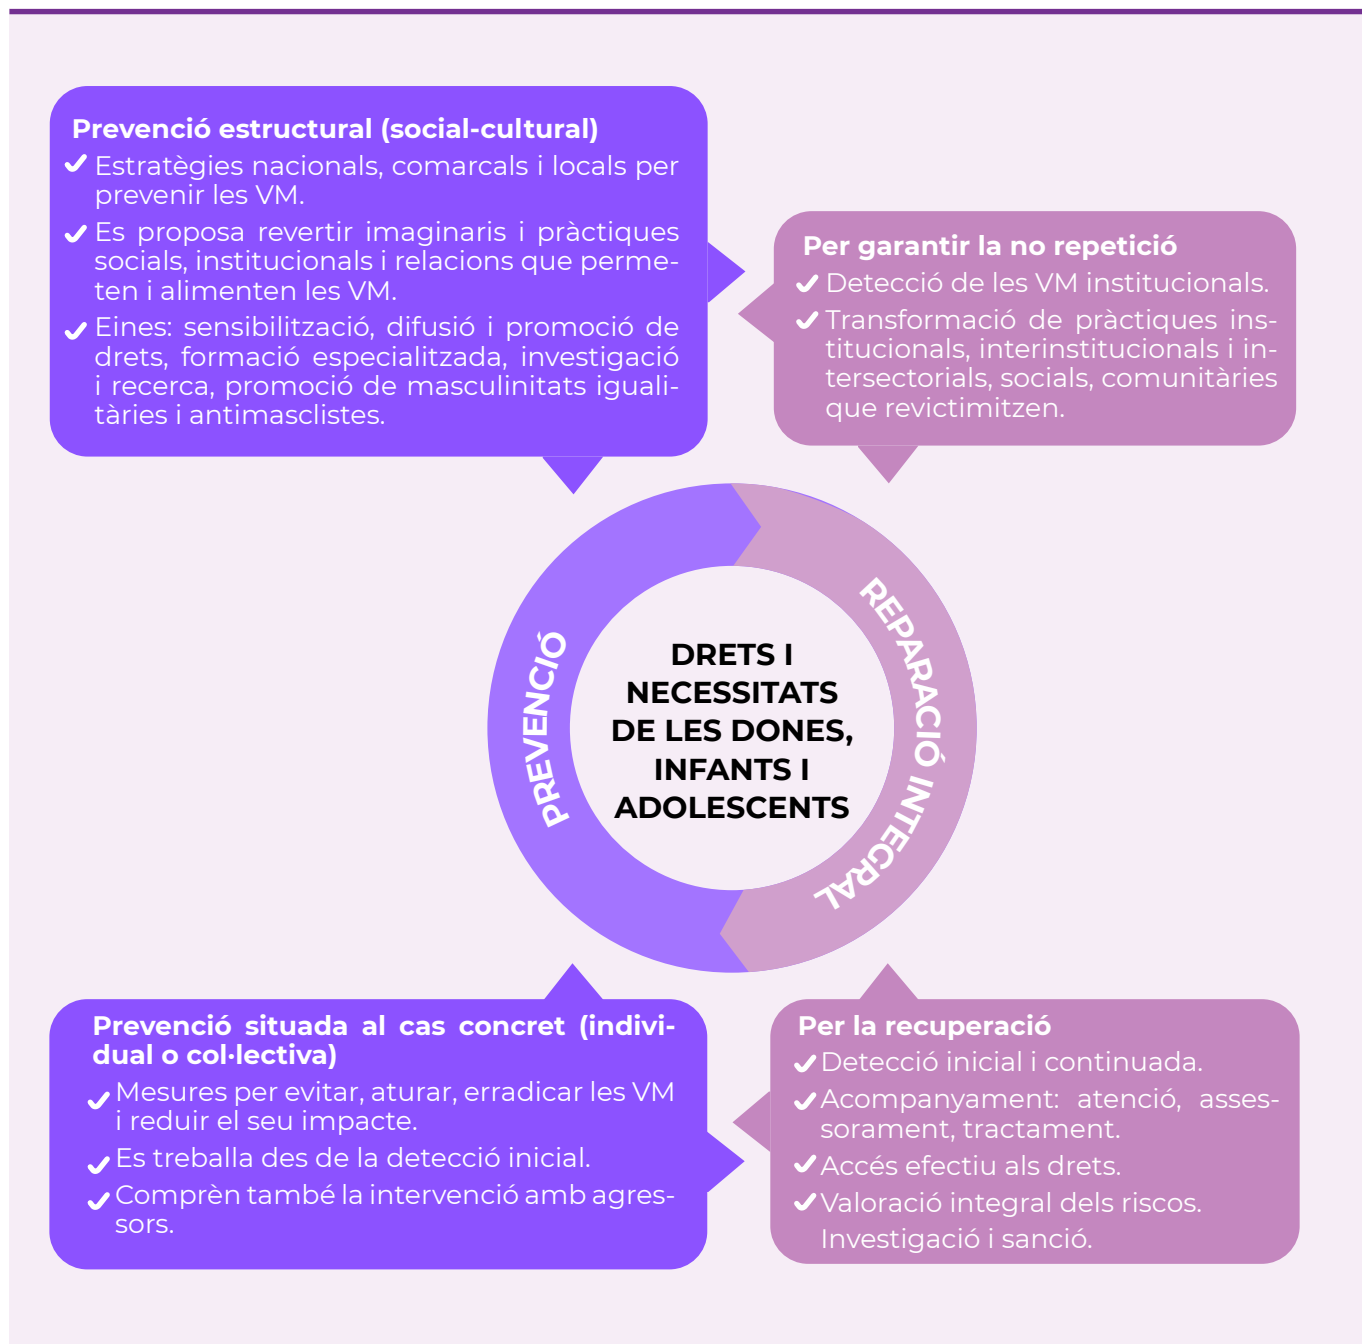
Prevenció estructural (social-cultural)
✔ Estratègies nacionals, comarcals i locals per prevenir les VM.
✔ Es proposa revertir imaginaris i pràctiques socials, institucionals i relacions que permeten i alimenten les VM.
✔ Eines: sensibilització, difusió i promoció de drets, formació especialitzada, investigació i recerca, promoció de masculinitats igualitàries i antimasclistes.

Per garantir la no repetició
✔ Detecció de les VM institucionals.
✔ Transformació de pràctiques institucionals, interinstitucionals i intersectorials, socials, comunitàries que revictimitzen.

PREVENCIÓ

DRETS I NECESSITATS DE LES DONES, INFANTS I ADOLESCENTS

REPARACIÓ INTEGRAL

Prevenció situada al cas concret (individual o col·lectiva)
✔ Mesures per evitar, aturar, erradicar les VM i reduir el seu impacte.
✔ Es treballa des de la detecció inicial.
✔ Comprèn també la intervenció amb agressors.

Per la recuperació
✔ Detecció inicial i continuada.
✔ Acompanyament: atenció, assessorament, tractament.
✔ Accés efectiu als drets.
✔ Valoració integral dels riscos. Investigació i sanció.